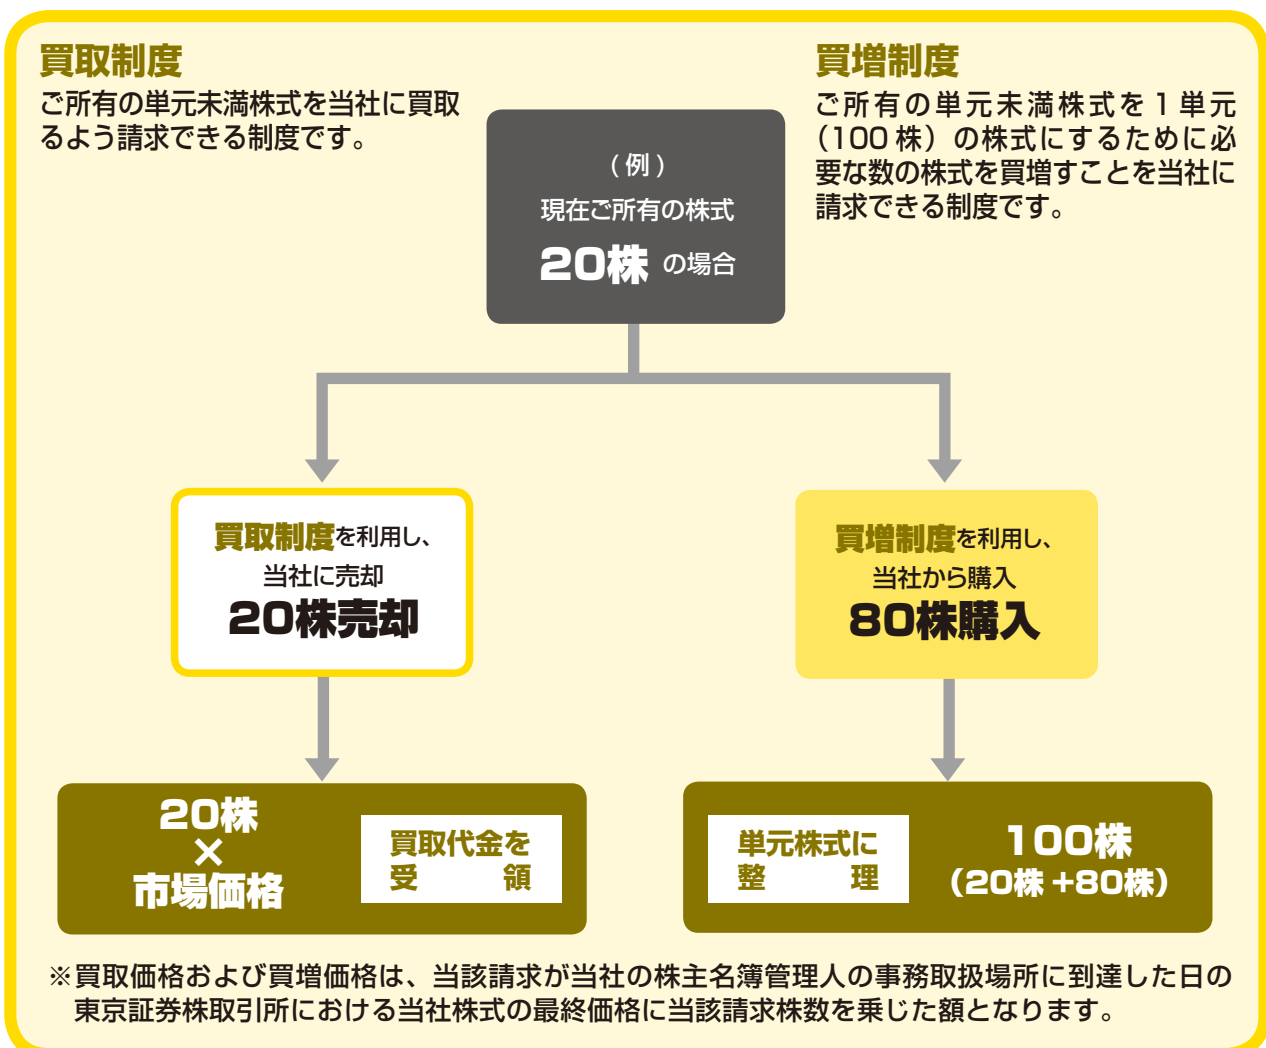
買取制度
ご所有の単元未満株式を当社に買取るよう請求できる制度です。

買増制度
ご所有の単元未満株式を１単元（100株）の株式にするために必要な数の株式を買増すことを当社に請求できる制度です。

（例）
現在ご所有の株式
20株 の場合

買取制度を利用し、
当社に売却
20株売却

買増制度を利用し、
当社から購入
80株購入

20株
×
市場価格

買取代金を受領

単元株式に整理

100株
（20株＋80株）

※買取価格および買増価格は、当該請求が当社の株主名簿管理人の事務取扱場所に到達した日の東京証券株取引所における当社株式の最終価格に当該請求株数を乗じた額となります。